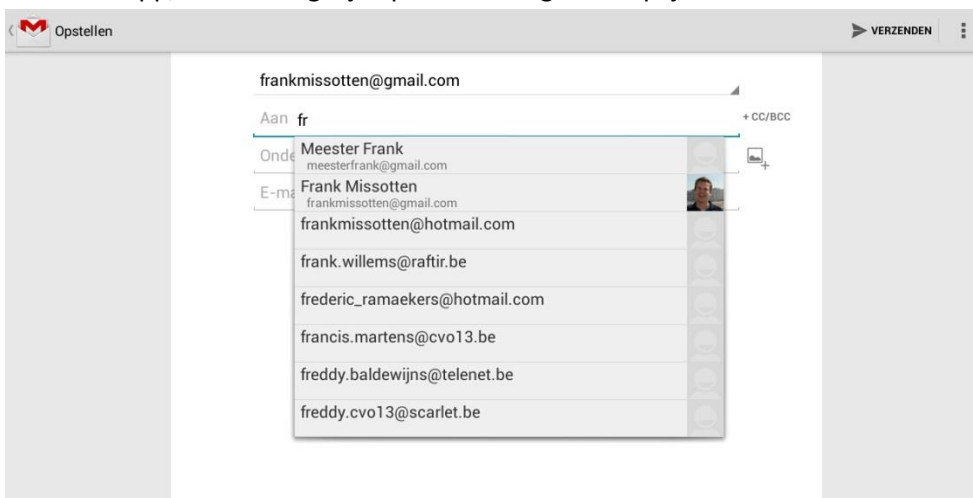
Opstellen

VERZENDEN

frankmissotten@gmail.com

Aan fr

+ CC/BCC

Onde

E-ma

Meester Frank
meesterfrank@gmail.com

Frank Missotten
frankmissotten@gmail.com

frankmissotten@hotmail.com

frank.willems@raftir.be

frederic_ramaekers@hotmail.com

francis.martens@cvo13.be

freddy.baldewijns@telenet.be

freddy.cvo13@scarlet.be